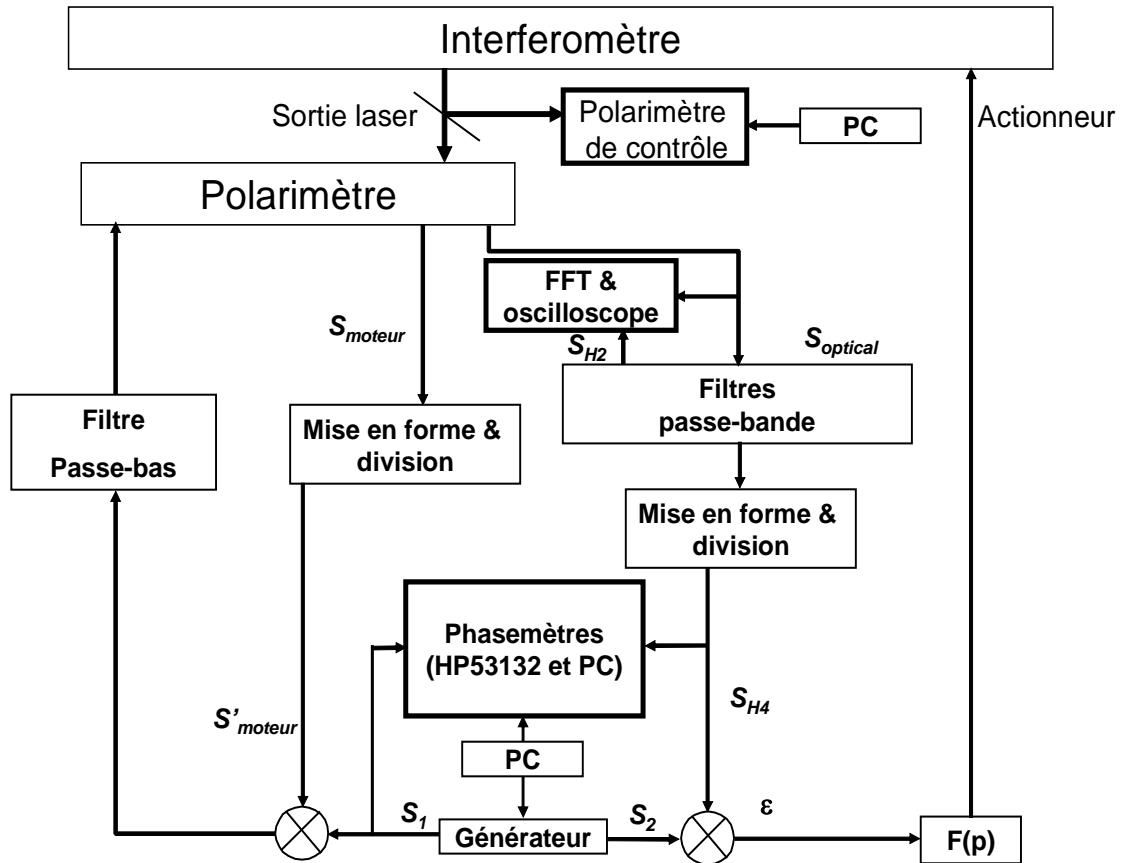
Interferomètre

Sortie laser

Polarimètre de contrôle

PC

Actionneur

Polarimètre

FFT & oscilloscope

$S_{moteur}$

$S_{H2}$

$S_{optical}$

Filtres passe-bande

Filtre Passe-bas

Mise en forme & division

Mise en forme & division

Phasemètres (HP53132 et PC)

$S'_{moteur}$

$S_{H4}$

PC

$S_1$

Générateur

$S_2$

$\varepsilon$

F(p)